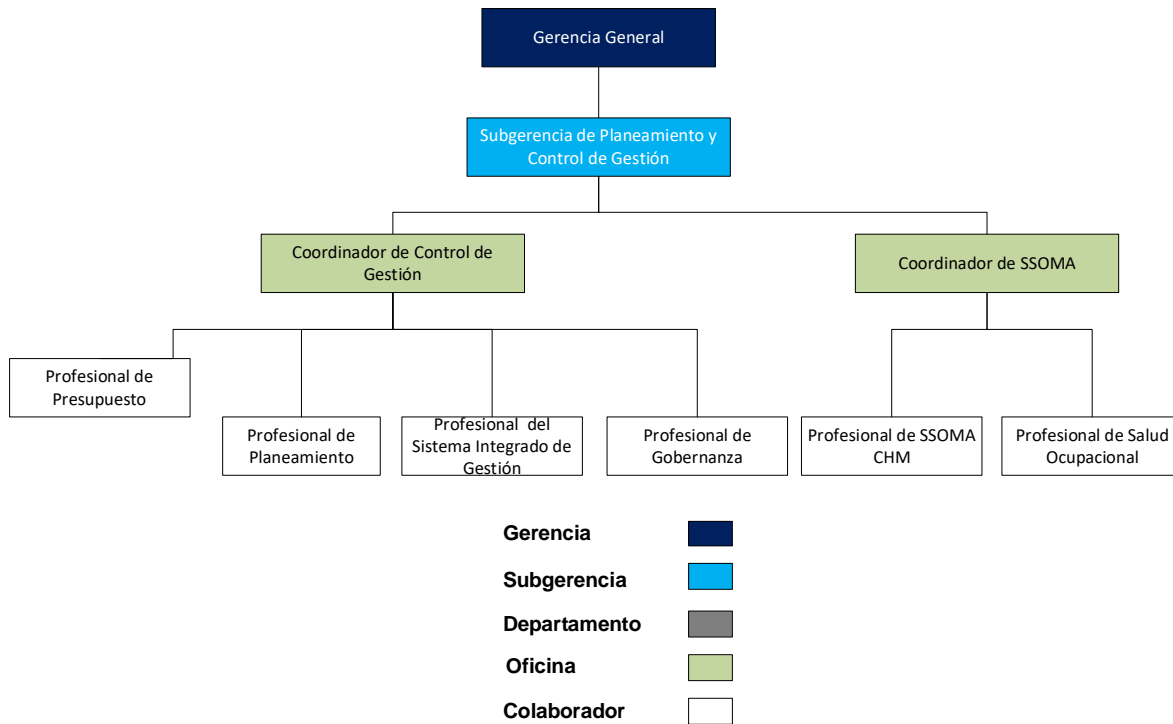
Gerencia General

Subgerencia de Planeamiento y Control de Gestión

Coordinador de Control de Gestión

Coordinador de SSOMA

Profesional de Presupuesto

Profesional de Planeamiento

Profesional del Sistema Integrado de Gestión

Profesional de Gobernanza

Profesional de SSOMA CHM

Profesional de Salud Ocupacional

Gerencia

Subgerencia

Departamento

Oficina

Colaborador